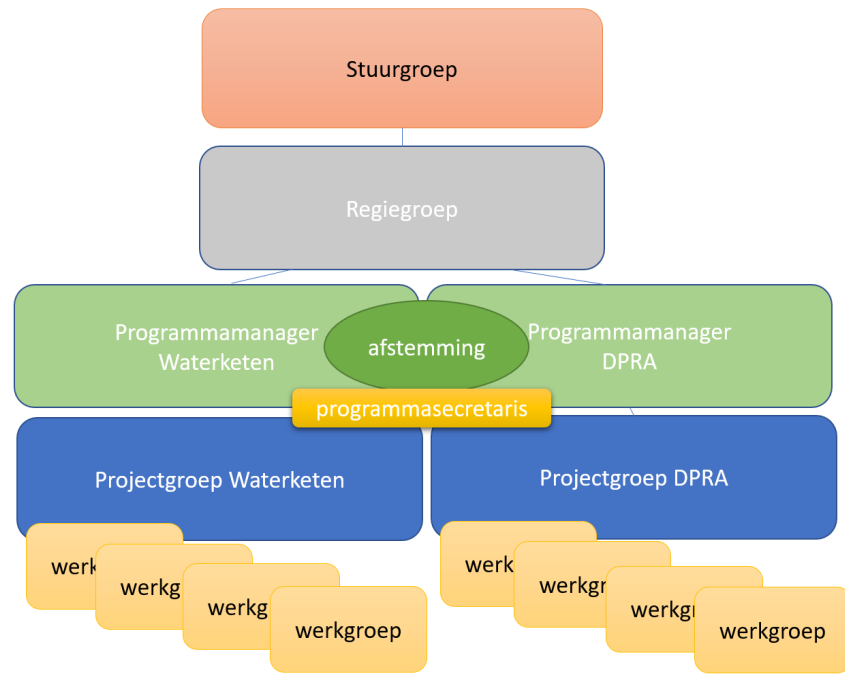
Stuurgroep

Regiegroep

Programmamanager Waterketen

afstemming

Programmamanager DPRA

programmasecretaris

Projectgroep Waterketen

Projectgroep DPRA

werk

werkg

werkgr

werkgroep

werk

werkgr

werkgr

werkgroep